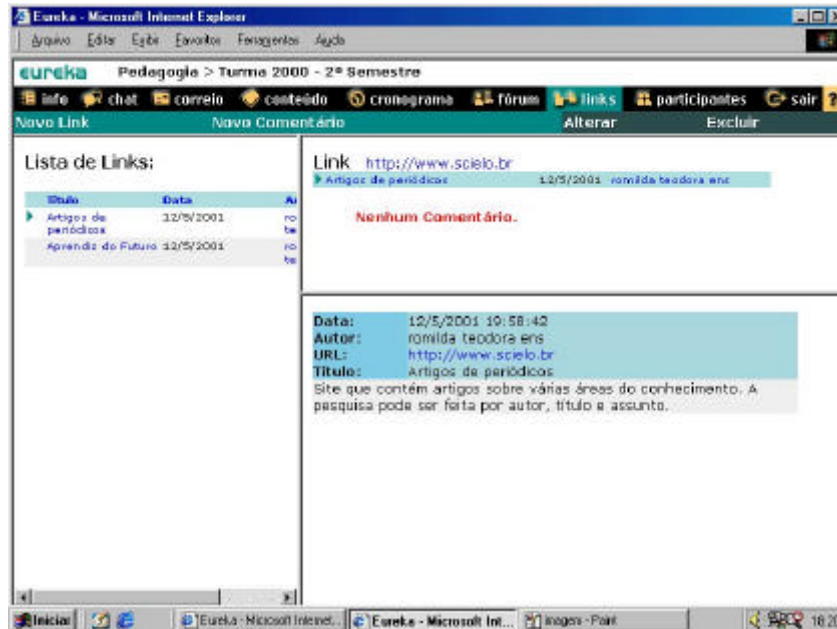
Eureka - Microsoft Internet Explorer

Arquivo Editar Exibir Favoritos Ferramentas Ajuda

eureka Pedagogia > Turma 2000 - 2º Semestre

info chat correio conteúdo cronograma fórum links participantes sair

Novo Link Novo Comentário Alterar Excluir

Lista de Links:

| Título | Data | Au |
|---|---|---|
| Artigos de periódicos | 12/5/2001 | ro te |
| Aprendiz do Futuro | 12/5/2001 | ro te |

Link http://www.scielo.br

Artigos de periódicos 12/5/2001 romilda teodora ens

Nenhum Comentário.

Data: 12/5/2001 19:58:42
Autor: romilda teodora ens
URL: http://www.scielo.br
Título: Artigos de periódicos
Site que contém artigos sobre várias áreas do conhecimento. A pesquisa pode ser feita por autor, título e assunto.

Iniciar Eureka - Microsoft Internet... Eureka - Microsoft Int... imagem - Paint 18:2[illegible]